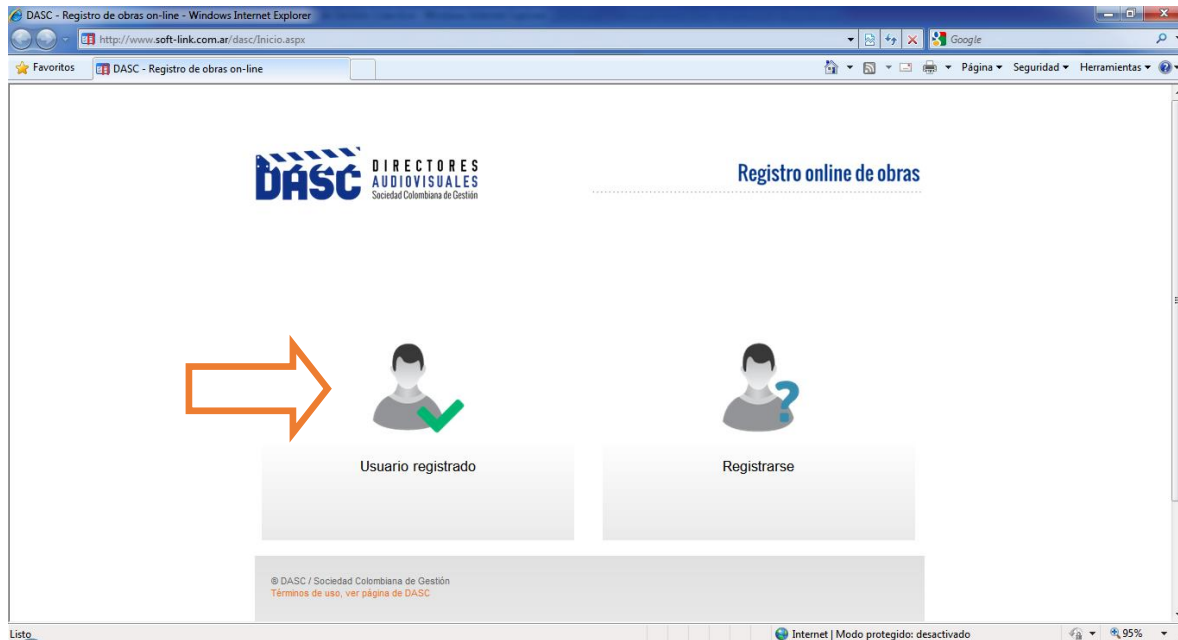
DASC - Registro de obras on-line - Windows Internet Explorer

http://www.soft-link.com.ar/dasc/Inicio.aspx

Google

Favoritos

DASC - Registro de obras on-line

Página ▾ Seguridad ▾ Herramientas ▾

DASC DIRECTORES AUDIOVISUALES Sociedad Colombiana de Gestión

Registro online de obras

Usuario registrado

Registrarse

® DASC / Sociedad Colombiana de Gestión
Términos de uso, ver página de DASC

Listo

Internet | Modo protegido: desactivado

95%